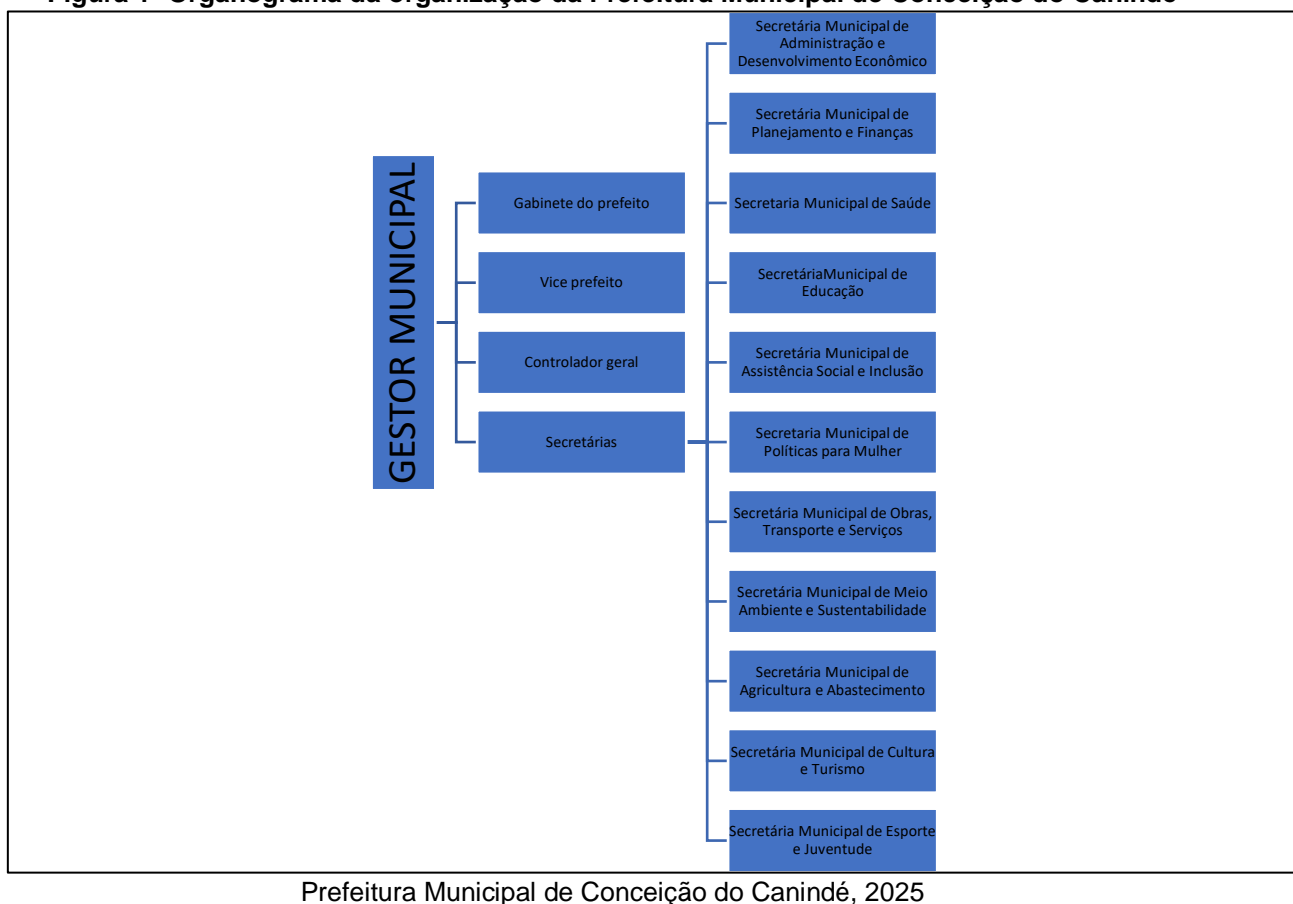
Figura 1 - Organograma da organização da Prefeitura Municipal de Conceição do Canindé

GESTOR MUNICIPAL

Gabinete do prefeito

Vice prefeito

Controlador geral

Secretárias

Secretária Municipal de Administração e Desenvolvimento Econômico

Secretária Municipal de Planejamento e Finanças

Secretaria Municipal de Saúde

SecretáriaMunicipal de Educação

Secretária Municipal de Assistência Social e Inclusão

Secretaria Municipal de Políticas para Mulher

Secretária Municipal de Obras, Transporte e Serviços

Secretária Municipal de Meio Ambiente e Sustentabilidade

Secretária Municipal de Agricultura e Abastecimento

Secretária Municipal de Cultura e Turismo

Secretária Municipal de Esporte e Juventude

Prefeitura Municipal de Conceição do Canindé, 2025